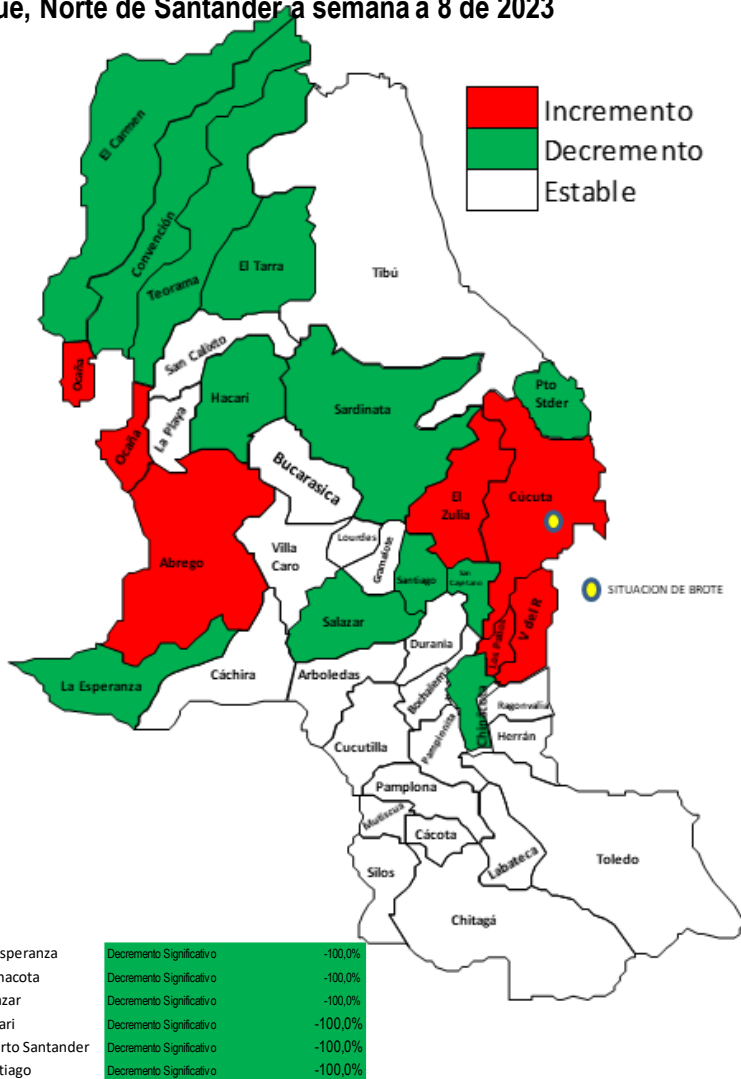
ue, Norte de Santander a semana a 8 de 2023

Incremento
Decremento
Estable

El Carmen
Convención
Teorama
El Tarra
Tibú
Ocaña
San Calixto
La Playa
Hacarí
Sardinata
Pto Stder
Ocaña
Bucarasica
El Zulia
Cúcuta
Abrego
Villa Caro
Lourdes
Gramalote
Santiago
San Cayetano
SITUACION DE BROTE
Salazar
V del R
Los Patios
Durania
La Esperanza
Cáchira
Arboledas
Bochalema
Chinácota
Ragonvalia
Herrán
Cucutilla
Pamplonita
Pamplona
Mutiscua
Cácota
Labateca
Toledo
Silos
Chitagá

| speranza | Decremento Significativo | -100,0% |
|---|---|---|
| nacota | Decremento Significativo | -100,0% |
| zar | Decremento Significativo | -100,0% |
| ari | Decremento Significativo | -100,0% |
| rto Santander | Decremento Significativo | -100,0% |
| tiago | Decremento Significativo | -100,0% |